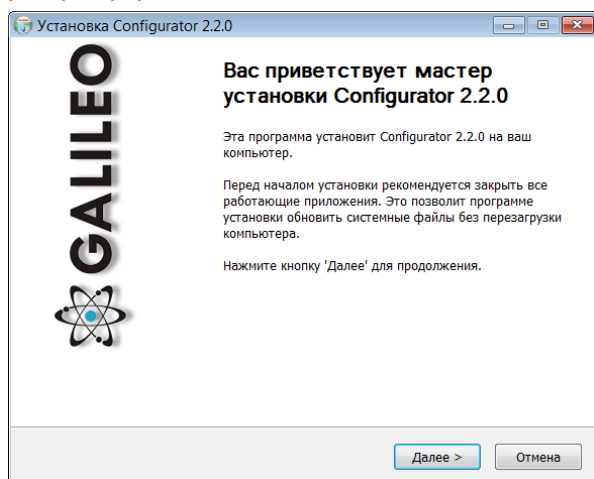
Установка Configurator 2.2.0

GALILEO

Вас приветствует мастер установки Configurator 2.2.0

Эта программа установит Configurator 2.2.0 на ваш компьютер.

Перед началом установки рекомендуется закрыть все работающие приложения. Это позволит программе установки обновить системные файлы без перезагрузки компьютера.

Нажмите кнопку 'Далее' для продолжения.

Далее >

Отмена